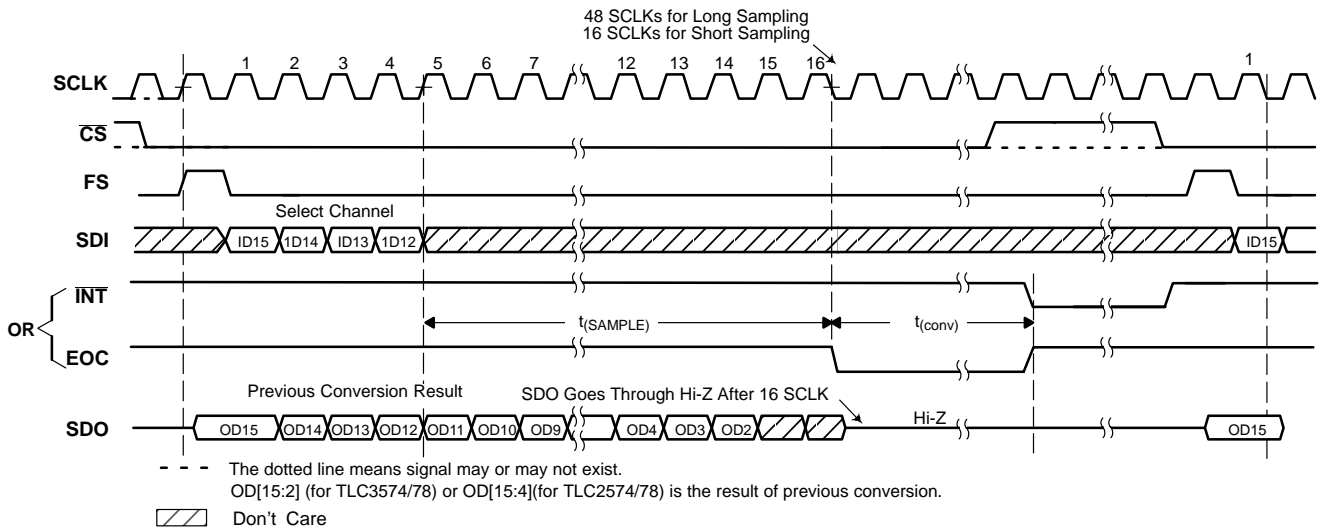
48 SCLKs for Long Sampling
16 SCLKs for Short Sampling

1 2 3 4 5 6 7 12 13 14 15 16 1

SCLK

$\overline{CS}$

FS

Select Channel

SDI

ID15 1D14 ID13 1D12 ID15

OR

$\overline{INT}$

$t_{(SAMPLE)}$

$t_{(conv)}$

EOC

Previous Conversion Result

SDO Goes Through Hi-Z After 16 SCLK

SDO

OD15 OD14 OD13 OD12 OD11 OD10 OD9 OD4 OD3 OD2 Hi-Z OD15

The dotted line means signal may or may not exist.

OD[15:2] (for TLC3574/78) or OD[15:4](for TLC2574/78) is the result of previous conversion.

Don't Care